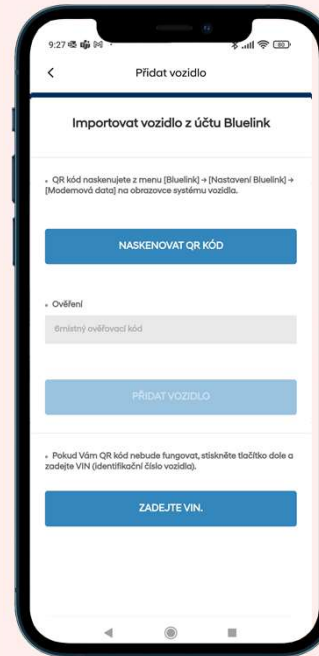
9:27

Přidat vozidlo

Importovat vozidlo z účtu Bluelink

• QR kód naskenujete z menu [Bluelink] → [Nastavení Bluelink] → [Modemová data] na obrazovce systému vozidla.

NASKENOVAT QR KÓD

• Ověření

6místný ověřovací kód

PŘIDAT VOZIDLO

• Pokud Vám QR kód nebude fungovat, stiskněte tlačítko dole a zadejte VIN (identifikační číslo vozidla).

ZADEJTE VIN.